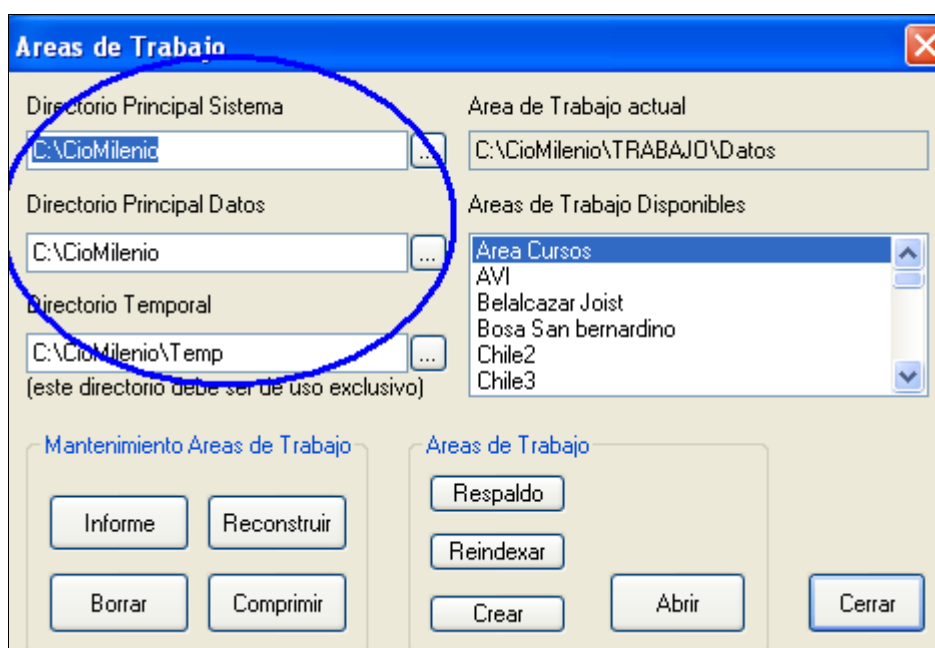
Areas de Trabajo

Directorio Principal Sistema

C:\CioMilenio

Directorio Principal Datos

C:\CioMilenio

Directorio Temporal

C:\CioMilenio\Temp

(este directorio debe ser de uso exclusivo)

Area de Trabajo actual

C:\CioMilenio\TRABAJO\Datos

Areas de Trabajo Disponibles

Area Cursos
AVI
Belalcazar Joist
Bosa San bernardino
Chile2
Chile3

Mantenimiento Areas de Trabajo

Informe

Reconstruir

Borrar

Comprimir

Areas de Trabajo

Respaldo

Reindexar

Crear

Abrir

Cerrar